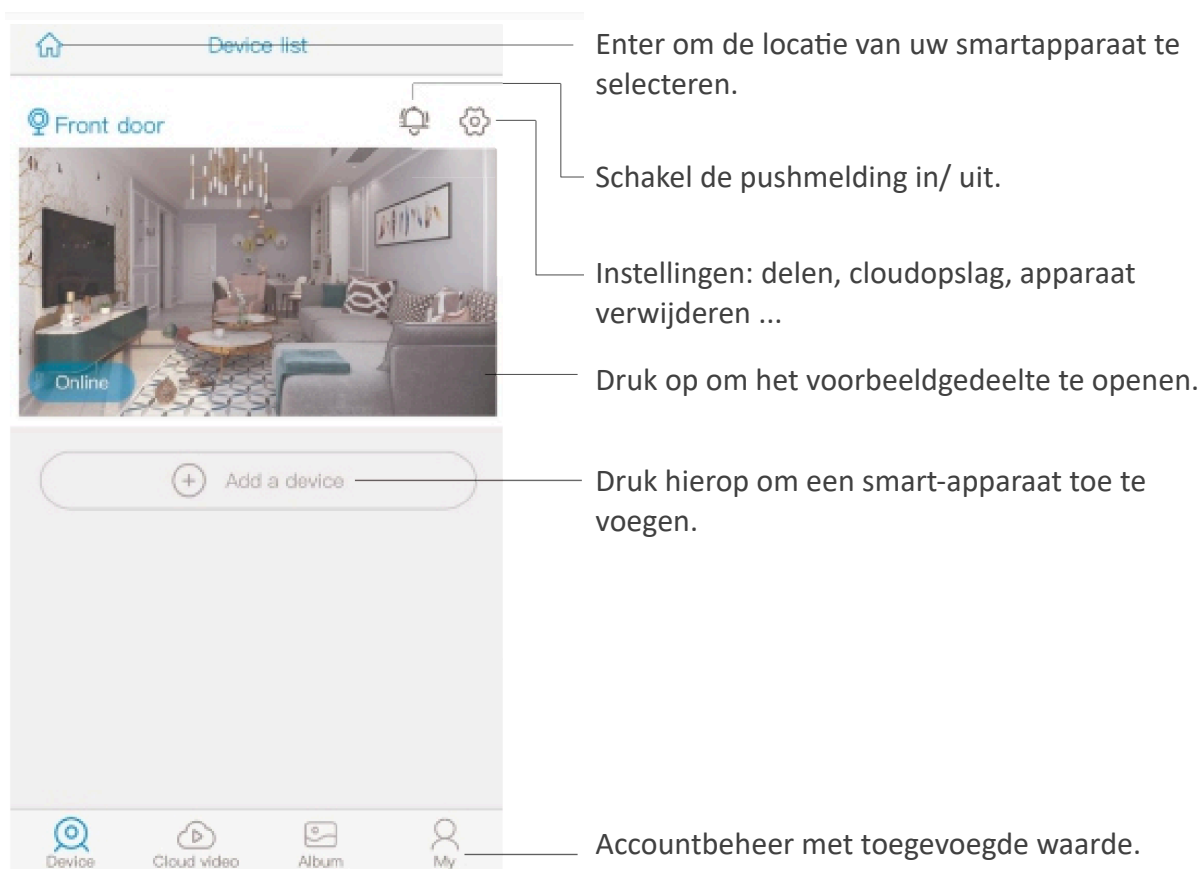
Device list

Front door

Online

Add a device

Device Cloud video Album My

Enter om de locatie van uw smartapparaat te selecteren.

Schakel de pushmelding in/ uit.

Instellingen: delen, cloudopslag, apparaat verwijderen ...

Druk op om het voorbeeldgedeelte te openen.

Druk hierop om een smart-apparaat toe te voegen.

Accountbeheer met toegevoegde waarde.